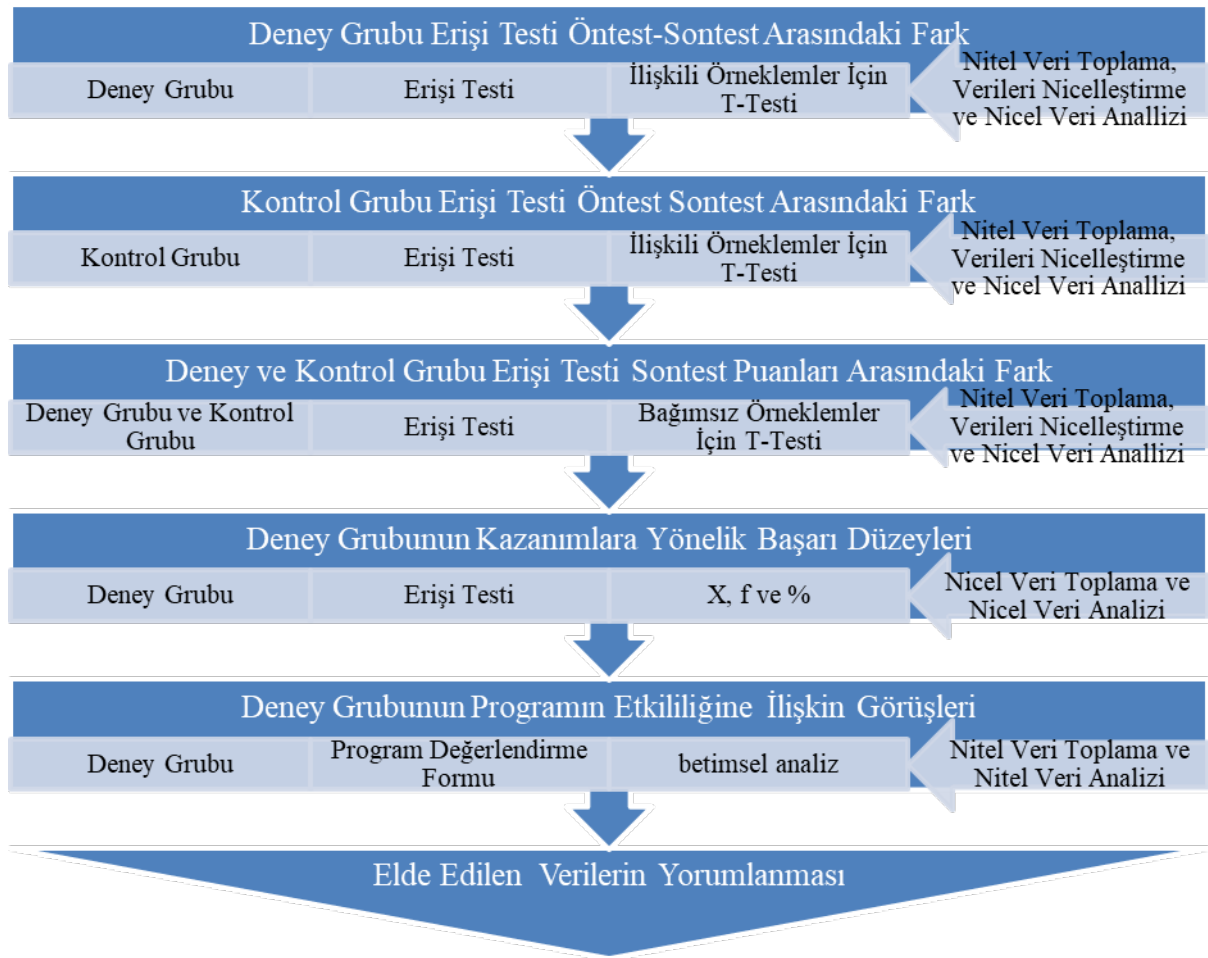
Deney Grubu Erişi Testi Öntest-Sontest Arasındaki Fark

Deney Grubu

Erişi Testi

İlişkili Örneklemler İçin T-Testi

Nitel Veri Toplama, Verileri Nicelleştirme ve Nicel Veri Anallizi

Kontrol Grubu Erişi Testi Öntest Sontest Arasındaki Fark

Kontrol Grubu

Erişi Testi

İlişkili Örneklemler İçin T-Testi

Nitel Veri Toplama, Verileri Nicelleştirme ve Nicel Veri Anallizi

Deney ve Kontrol Grubu Erişi Testi Sontest Puanları Arasındaki Fark

Deney Grubu ve Kontrol Grubu

Erişi Testi

Bağımsız Örneklemler İçin T-Testi

Nitel Veri Toplama, Verileri Nicelleştirme ve Nicel Veri Anallizi

Deney Grubunun Kazanımlara Yönelik Başarı Düzeyleri

Deney Grubu

Erişi Testi

X, f ve %

Nicel Veri Toplama ve Nicel Veri Analizi

Deney Grubunun Programın Etkililiğine İlişkin Görüşleri

Deney Grubu

Program Değerlendirme Formu

betimsel analiz

Nitel Veri Toplama ve Nitel Veri Analizi

Elde Edilen Verilerin Yorumlanması